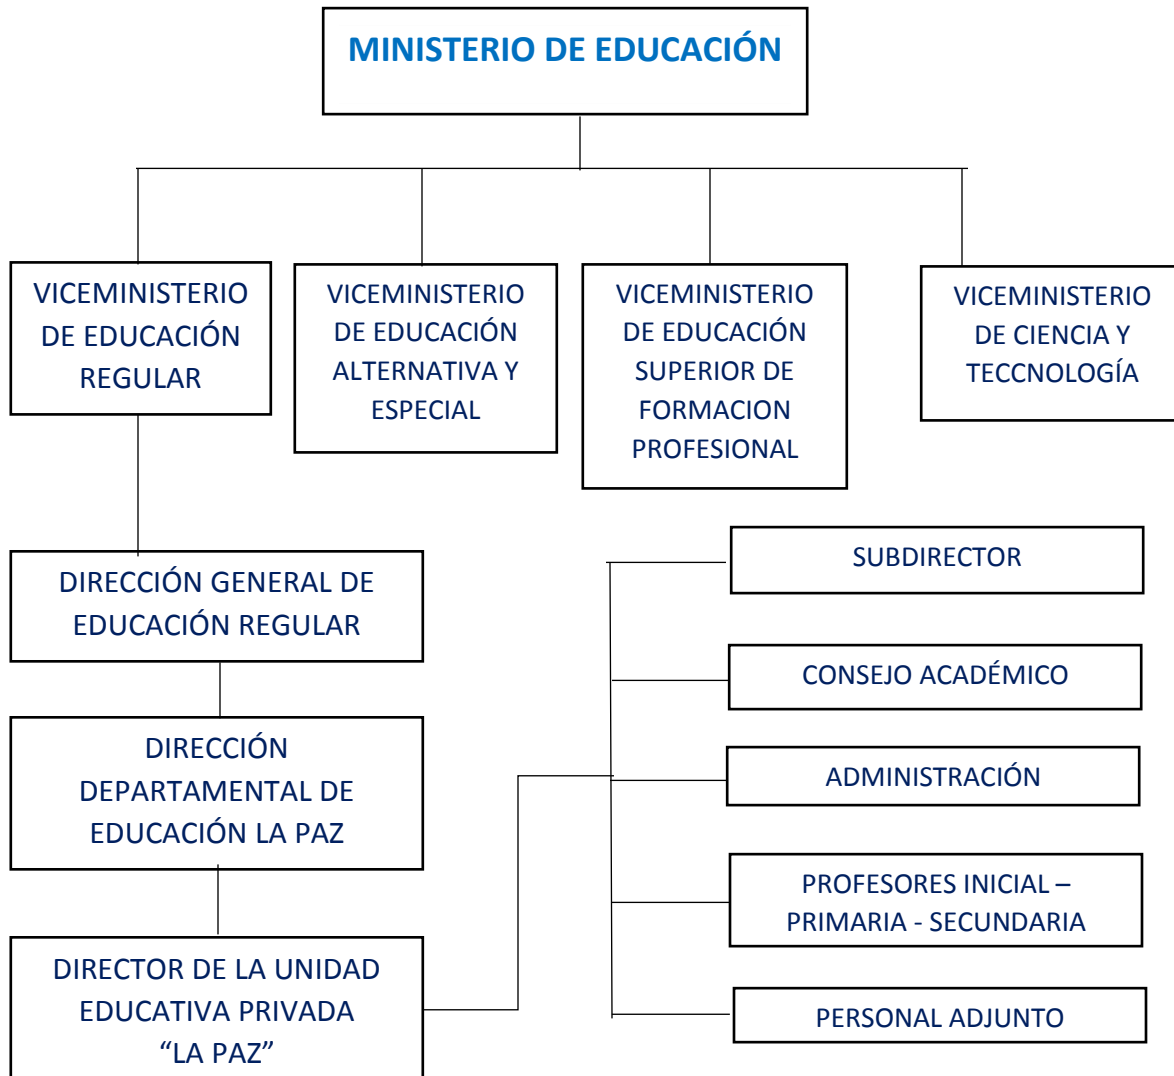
MINISTERIO DE EDUCACIÓN

VICEMINISTERIO DE EDUCACIÓN REGULAR

VICEMINISTERIO DE EDUCACIÓN ALTERNATIVA Y ESPECIAL

VICEMINISTERIO DE EDUCACIÓN SUPERIOR DE FORMACION PROFESIONAL

VICEMINISTERIO DE CIENCIA Y TECCNOLOGÍA

DIRECCIÓN GENERAL DE EDUCACIÓN REGULAR

DIRECCIÓN DEPARTAMENTAL DE EDUCACIÓN LA PAZ

DIRECTOR DE LA UNIDAD EDUCATIVA PRIVADA "LA PAZ"

SUBDIRECTOR

CONSEJO ACADÉMICO

ADMINISTRACIÓN

PROFESORES INICIAL – PRIMARIA - SECUNDARIA

PERSONAL ADJUNTO